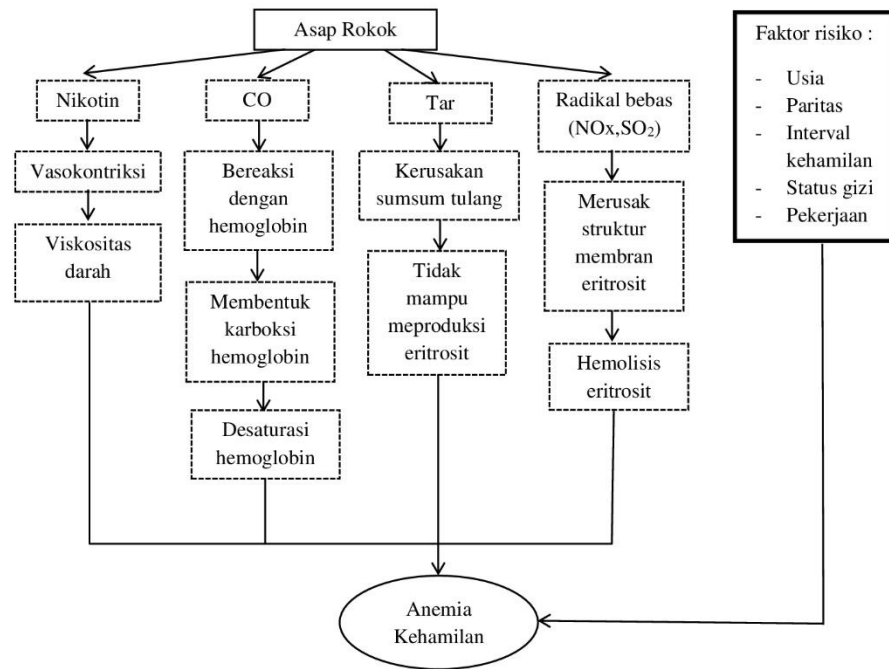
Asap Rokok

Nikotin

Vasokontriksi

Viskositas darah

CO

Bereaksi dengan hemoglobin

Membentuk karboksi hemoglobin

Desaturasi hemoglobin

Tar

Kerusakan sumsum tulang

Tidak mampu meproduksi eritrosit

Radikal bebas ($NOx,SO_2$)

Merusak struktur membran eritrosit

Hemolisis eritrosit

Faktor risiko :

- Usia
- Paritas
- Interval kehamilan
- Status gizi
- Pekerjaan

Anemia Kehamilan